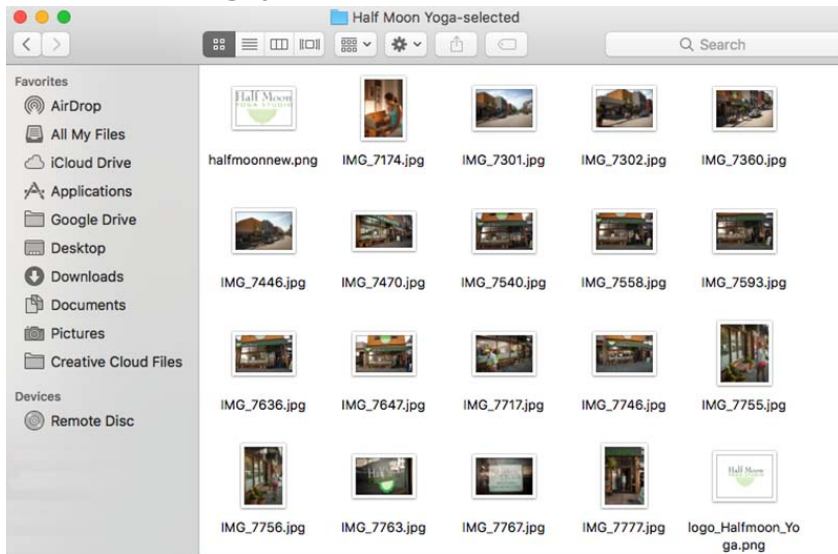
Half Moon Yoga-selected

Search

Favorites
AirDrop
All My Files
iCloud Drive
Applications
Google Drive
Desktop
Downloads
Documents
Pictures
Creative Cloud Files

Devices
Remote Disc

Half Moon YOGA STUDIO

halfmoonnew.png
IMG_7174.jpg
IMG_7301.jpg
IMG_7302.jpg
IMG_7360.jpg
IMG_7446.jpg
IMG_7470.jpg
IMG_7540.jpg
IMG_7558.jpg
IMG_7593.jpg
IMG_7636.jpg
IMG_7647.jpg
IMG_7717.jpg
IMG_7746.jpg
IMG_7755.jpg
IMG_7756.jpg
IMG_7763.jpg
IMG_7767.jpg
IMG_7777.jpg

Half Moon

logo_Halfmoon_Yoga.png